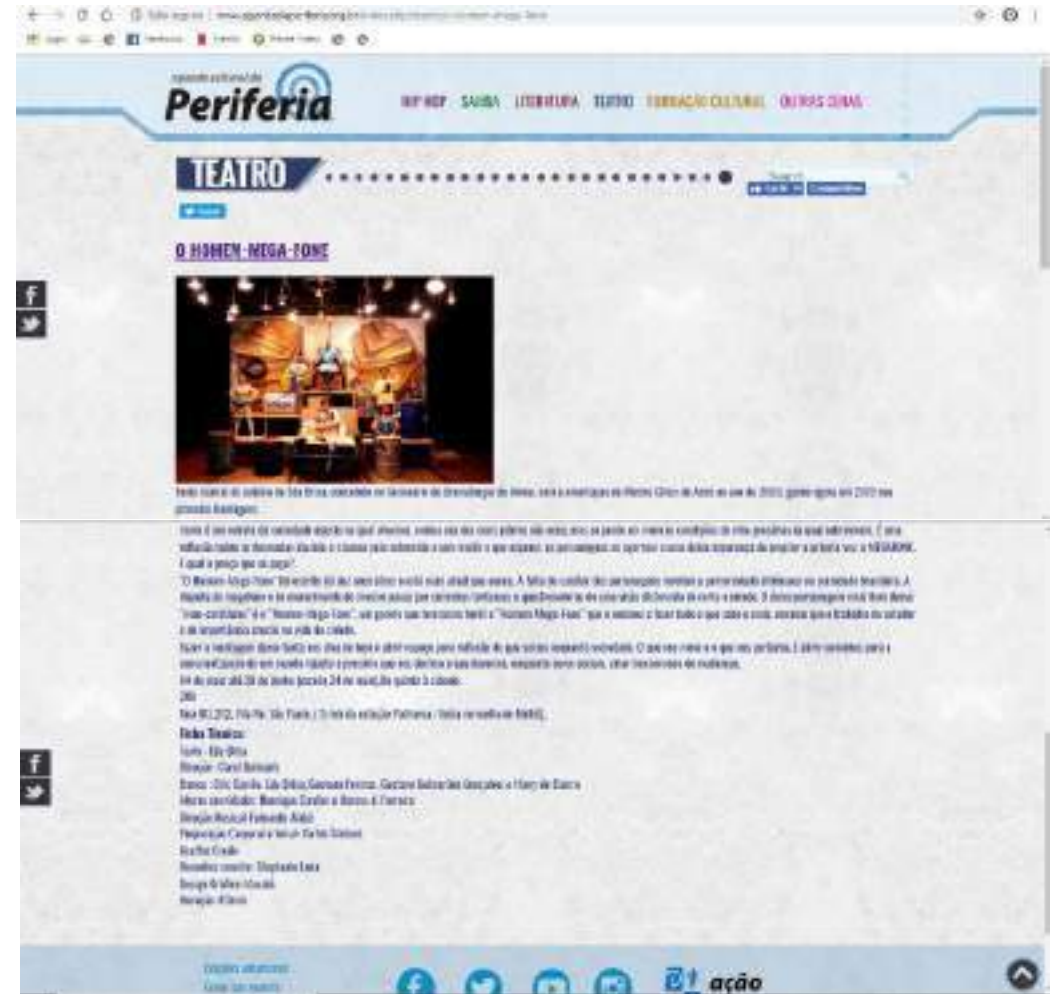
Periferia

HIP HOP SAMBA LITERATURA TEATRO FORMAÇÃO CULTURAL OUTRAS CENAS

TEATRO

O HOMEN-MEGA-FONE

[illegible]

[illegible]

"O Homem-Mega-Fone" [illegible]

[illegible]

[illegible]

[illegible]

Ficha Técnica:
Texto - Ela Ortiz
Direção - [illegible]
Elenco - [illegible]
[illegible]
Direção Musical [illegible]
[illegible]
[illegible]
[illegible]
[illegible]
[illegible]

ação